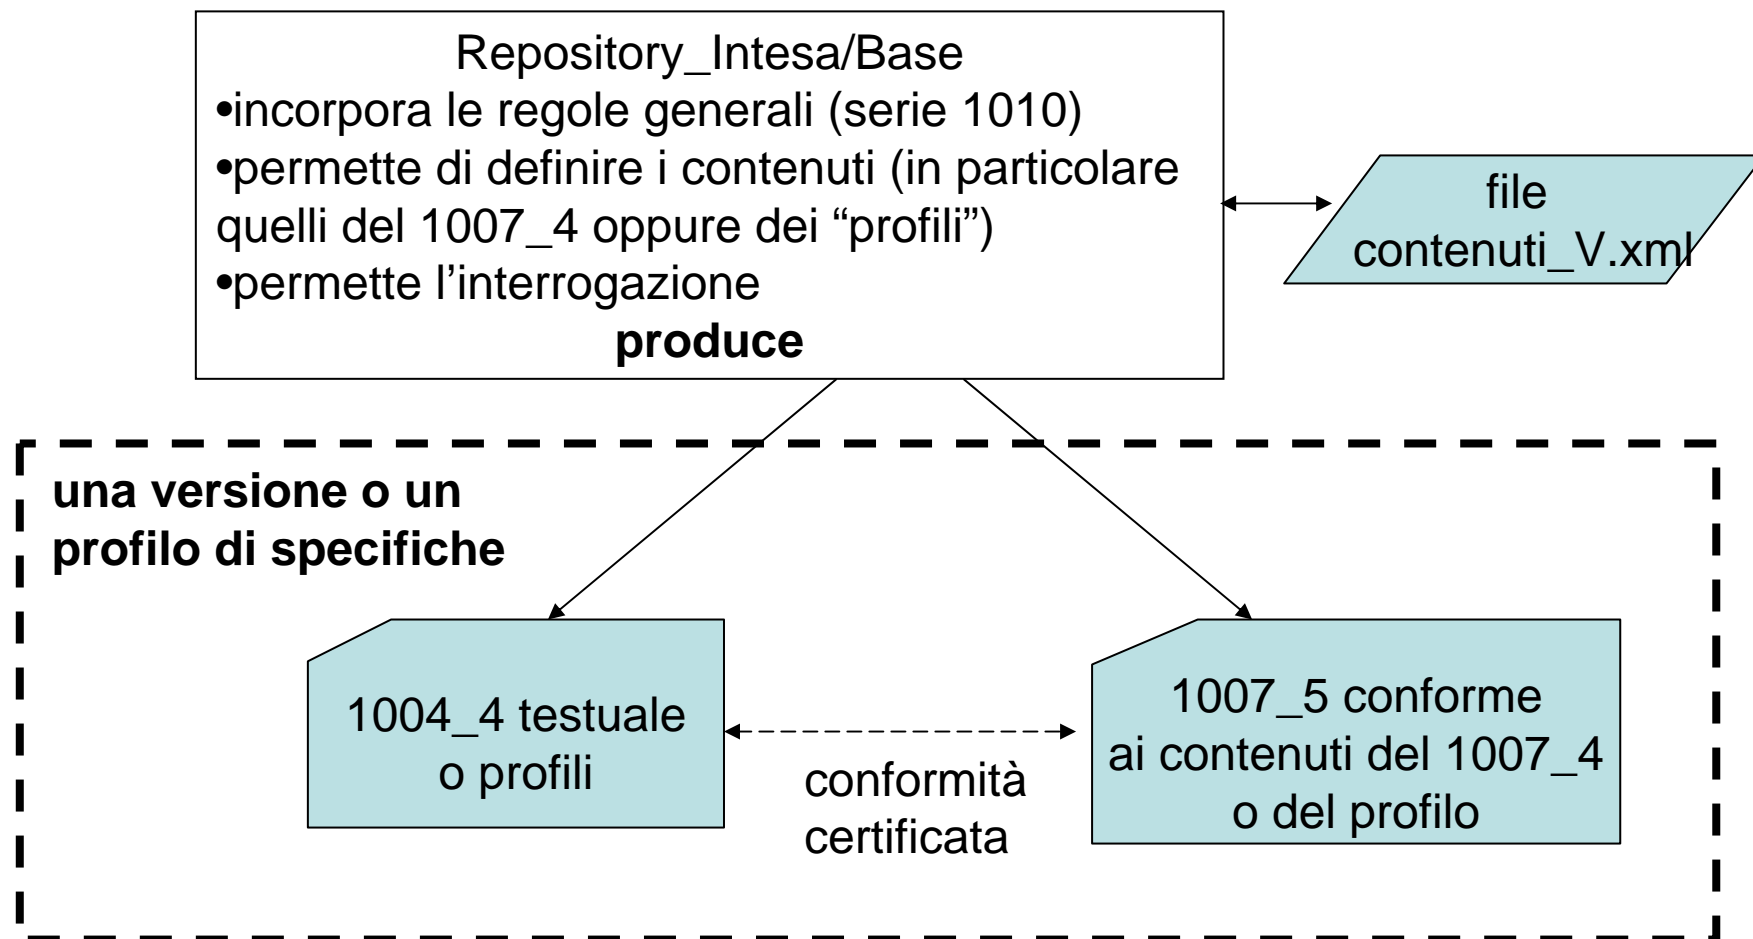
Repository_Intesa/Base
•incorpora le regole generali (serie 1010)
•permette di definire i contenuti (in particolare quelli del 1007_4 oppure dei “profili”)
•permette l’interrogazione
**produce**

file contenuti_V.xml

**una versione o un profilo di specifiche**

1004_4 testuale o profili

conformità certificata

1007_5 conforme ai contenuti del 1007_4 o del profilo